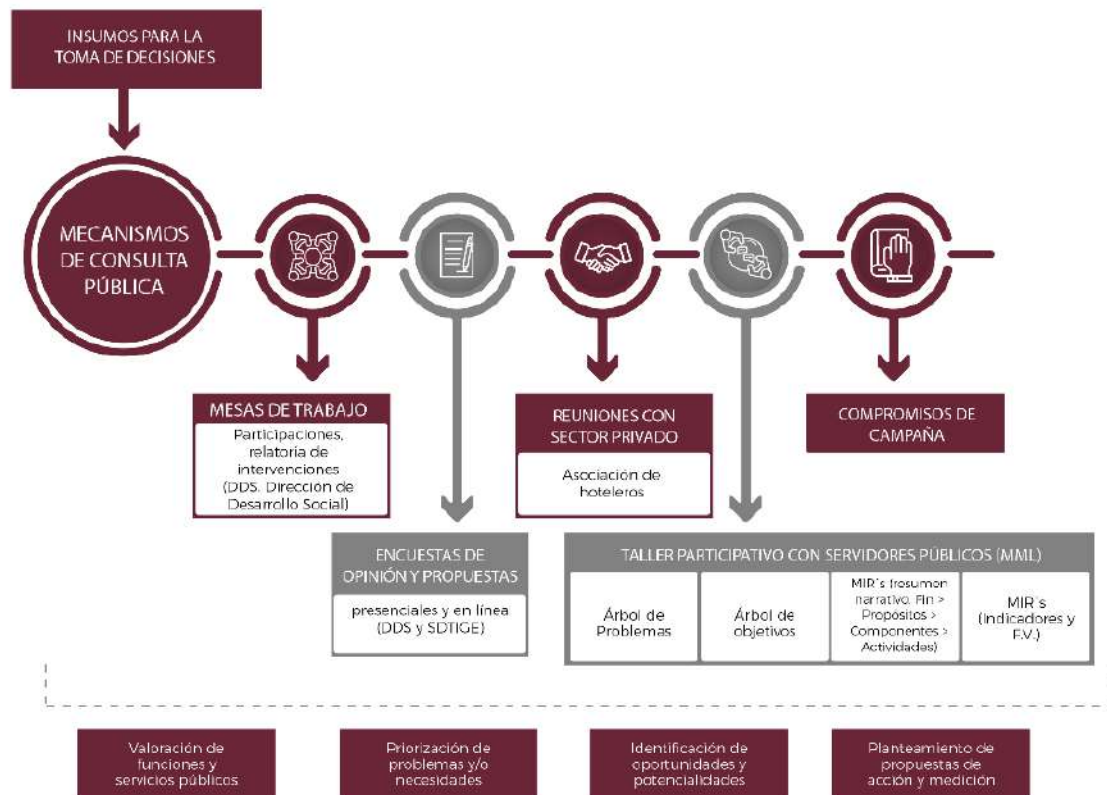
INSUMOS PARA LA TOMA DE DECISIONES

MECANISMOS DE CONSULTA PÚBLICA

MESAS DE TRABAJO

Participaciones, relatoría de intervenciones (DDS. Dirección de Desarrollo Social)

REUNIONES CON SECTOR PRIVADO

Asociación de hoteleros

COMPROMISOS DE CAMPAÑA

ENCUESTAS DE OPINIÓN Y PROPUESTAS

presenciales y en línea (DDS y SDTIGE)

TALLER PARTICIPATIVO CON SERVIDORES PÚBLICOS (MML)

| Árbol de Problemas | Árbol de objetivos | MIR´s (resumen narrativo. Fin > Propósitos > Componentes > Actividades) | MIR´s (Indicadores y F.V.) |
|---|---|---|---|

Valoración de funciones y servicios públicos

Priorización de problemas y/o necesidades

Identificación de oportunidades y potencialidades

Planteamiento de propuestas de acción y medición